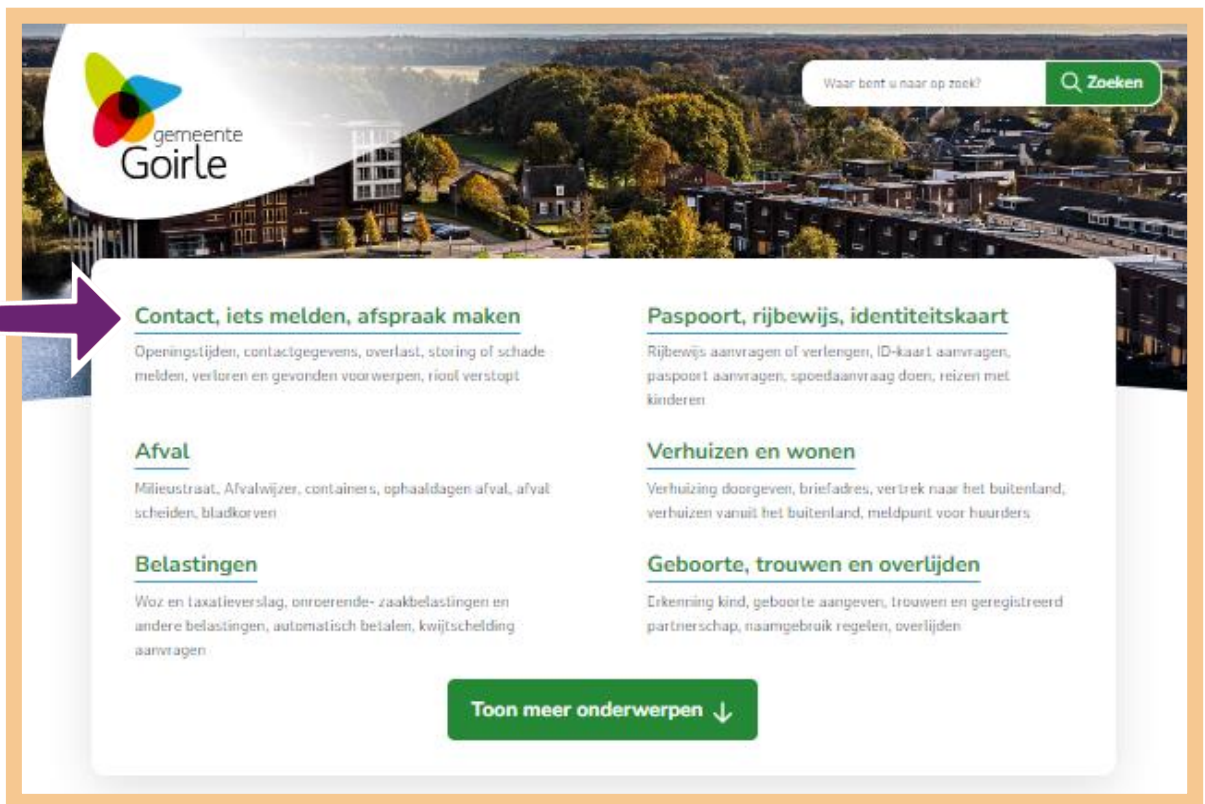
gemeente Goirle

Waar bent u naar op zoek?

Zoeken

Contact, iets melden, afspraak maken

Openingstijden, contactgegevens, overlast, storing of schade melden, verloren en gevonden voorwerpen, riool verstopt

Paspoort, rijbewijs, identiteitskaart

Rijbewijs aanvragen of verlengen, ID-kaart aanvragen, paspoort aanvragen, spoedaanvraag doen, reizen met kinderen

Afval

Milieustraat, Afvalwijzer, containers, ophaaldagen afval, afval scheiden, bladkorven

Verhuizen en wonen

Verhuizing doorgeven, briefadres, vertrek naar het buitenland, verhuizen vanuit het buitenland, meldpunt voor huurders

Belastingen

Woz en taxatieverslag, onroerende- zaakbelastingen en andere belastingen, automatisch betalen, kwijtschelding aanvragen

Geboorte, trouwen en overlijden

Erkenning kind, geboorte aangeven, trouwen en geregistreerd partnerschap, naamgebruik regelen, overlijden

Toon meer onderwerpen ↓